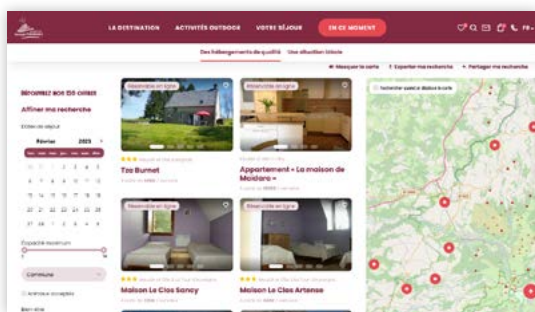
LA DESTINATION
ACTIVITÉS OUTDOOR
VOTRE SÉJOUR
EN CE MOMENT

Des hébergements de qualité
Une situation idéale

Masquer la carte
Exporter ma recherche
Partager ma recherche

Découvrez nos 155 offres
Affiner ma recherche
Dates de séjour
Février 2025
Capacité minimum
1
14
Commune
Animaux acceptés

Réservable en ligne
Taz Burnet

Réservable en ligne
Appartement « La maison de Maïdara »

Réservable en ligne
Maison Le Clos Sancy

Réservable en ligne
Maison Le Clos Artense

Rechercher quand je déplace la carte